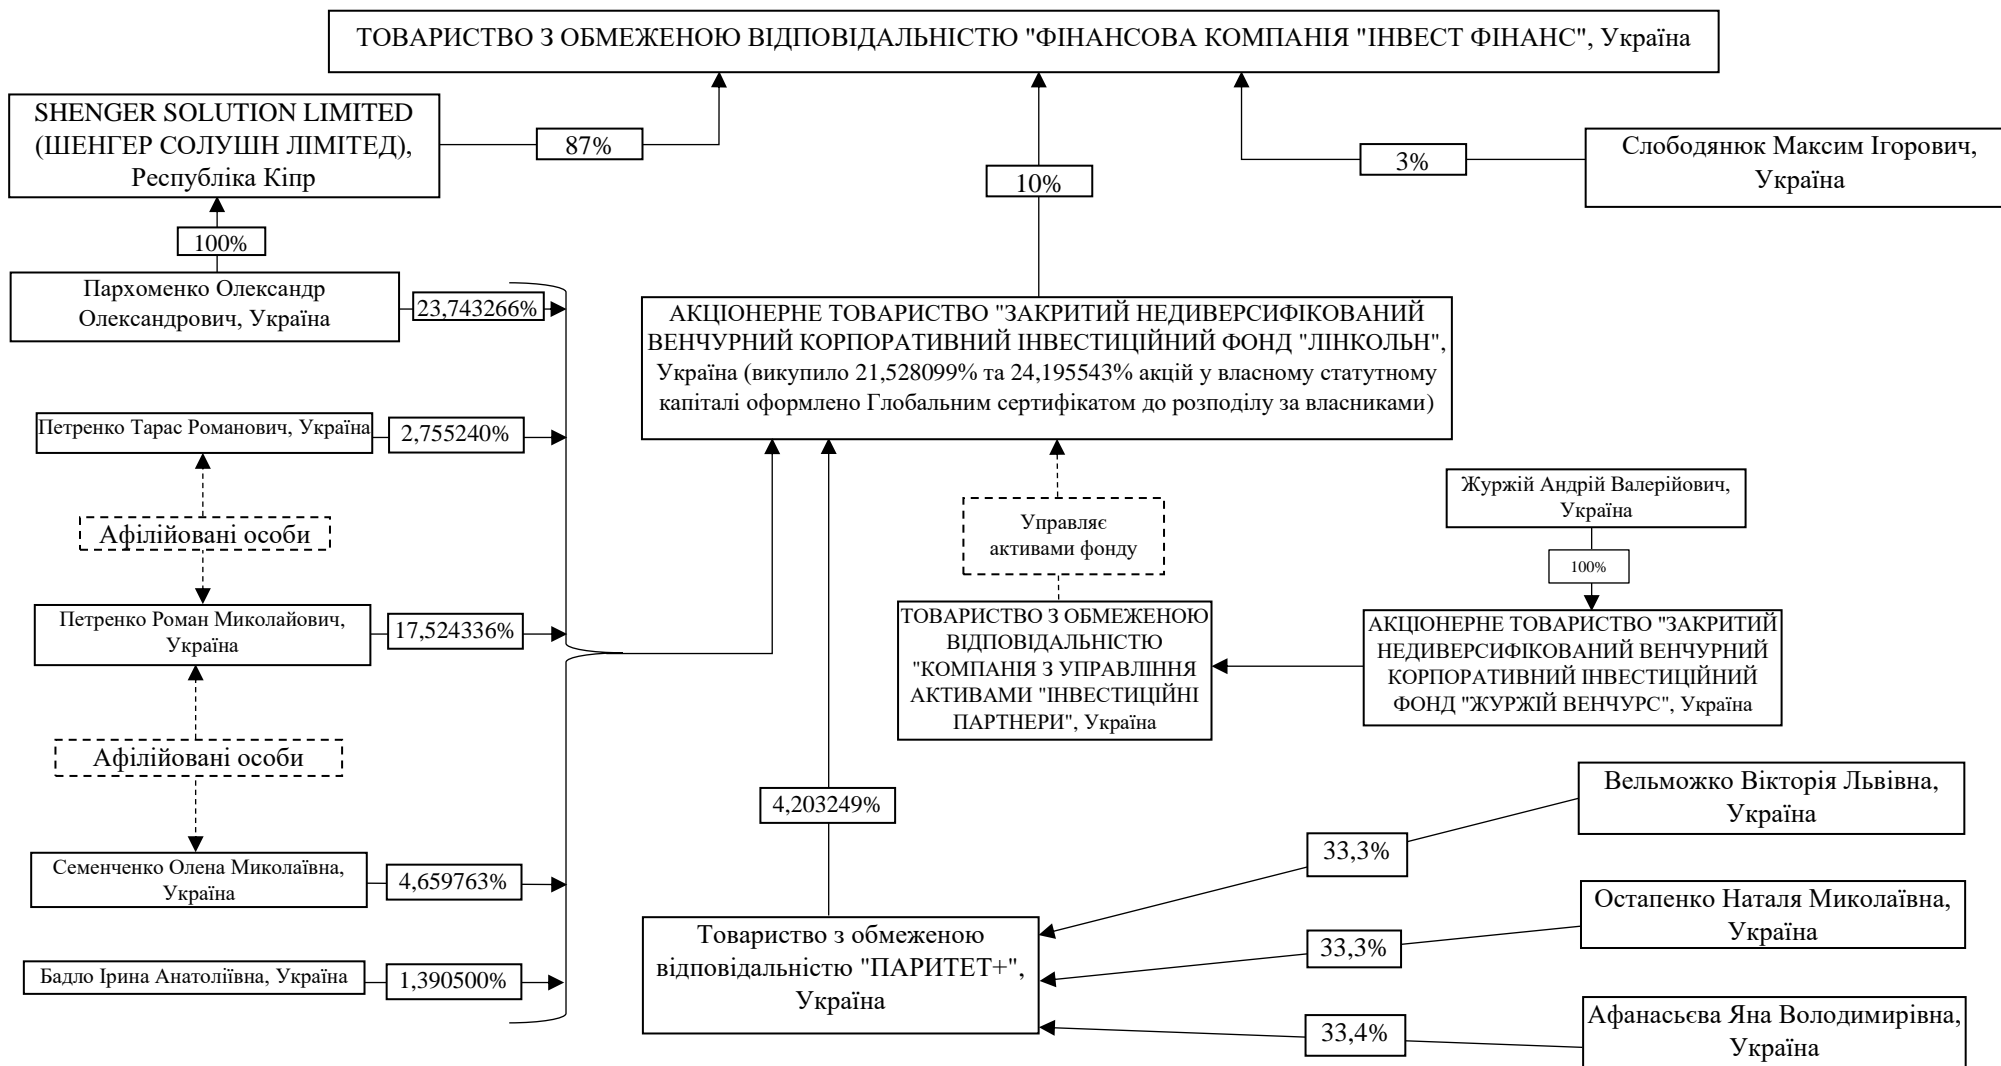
ТОВАРИСТВО З ОБМЕЖЕНОЮ ВІДПОВІДАЛЬНІСТЮ "ФІНАНСОВА КОМПАНІЯ "ІНВЕСТ ФІНАНС", Україна

SHENGER SOLUTION LIMITED (ШЕНГЕР СОЛУШН ЛІМІТЕД), Республіка Кіпр

87%

10%

3%

Слободянюк Максим Ігорович, Україна

100%

Пархоменко Олександр Олександрович, Україна

23,743266%

АКЦІОНЕРНЕ ТОВАРИСТВО "ЗАКРИТИЙ НЕДИВЕРСИФІКОВАНИЙ ВЕНЧУРНИЙ КОРПОРАТИВНИЙ ІНВЕСТИЦІЙНИЙ ФОНД "ЛІНКОЛЬН", Україна (викупило 21,528099% та 24,195543% акцій у власному статутному капіталі оформлено Глобальним сертифікатом до розподілу за власниками)

Петренко Тарас Романович, Україна

2,755240%

Афілійовані особи

Управляє активами фонду

Журжій Андрій Валерійович, Україна

100%

Петренко Роман Миколайович, Україна

17,524336%

ТОВАРИСТВО З ОБМЕЖЕНОЮ ВІДПОВІДАЛЬНІСТЮ "КОМПАНІЯ З УПРАВЛІННЯ АКТИВАМИ "ІНВЕСТИЦІЙНІ ПАРТНЕРИ", Україна

АКЦІОНЕРНЕ ТОВАРИСТВО "ЗАКРИТИЙ НЕДИВЕРСИФІКОВАНИЙ ВЕНЧУРНИЙ КОРПОРАТИВНИЙ ІНВЕСТИЦІЙНИЙ ФОНД "ЖУРЖІЙ ВЕНЧУРС", Україна

Афілійовані особи

4,203249%

Вельможко Вікторія Львівна, Україна

33,3%

Семенченко Олена Миколаївна, Україна

4,659763%

Остапенко Наталя Миколаївна, Україна

33,3%

Товариство з обмеженою відповідальністю "ПАРИТЕТ+", Україна

Бадло Ірина Анатоліївна, Україна

1,390500%

33,4%

Афанасьєва Яна Володимирівна, Україна